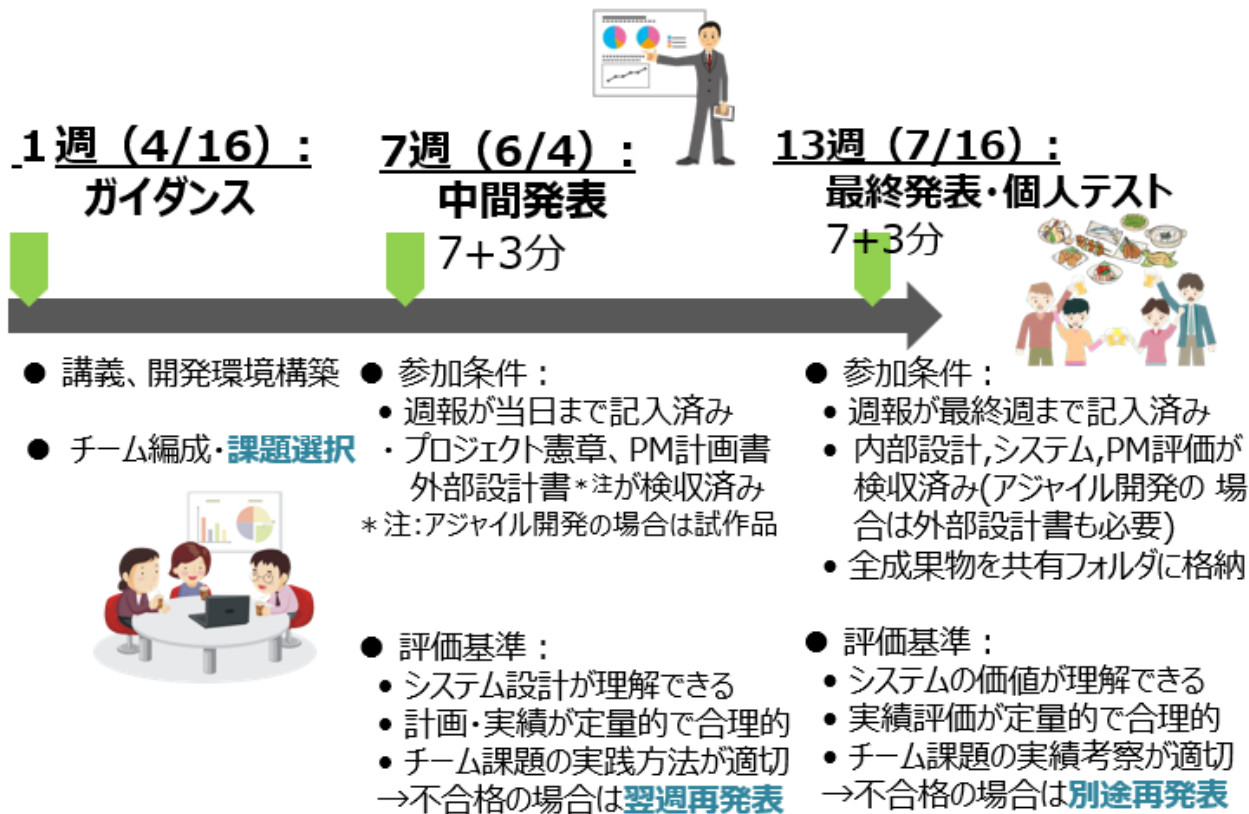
1週（4/16）：
ガイダンス

7週（6/4）：
中間発表
7+3分

13週（7/16）：
最終発表・個人テスト
7+3分

● 講義、開発環境構築

● チーム編成・課題選択

● 参加条件：
• 週報が当日まで記入済み
・プロジェクト憲章、PM計画書 外部設計書＊注が検収済み
＊注：アジャイル開発の場合は試作品

● 評価基準：
• システム設計が理解できる
• 計画・実績が定量的で合理的
• チーム課題の実践方法が適切
→不合格の場合は翌週再発表

● 参加条件：
• 週報が最終週まで記入済み
• 内部設計,システム,PM評価が検収済み(アジャイル開発の 場合は外部設計書も必要)
• 全成果物を共有フォルダに格納

● 評価基準：
• システムの価値が理解できる
• 実績評価が定量的で合理的
• チーム課題の実績考察が適切
→不合格の場合は別途再発表